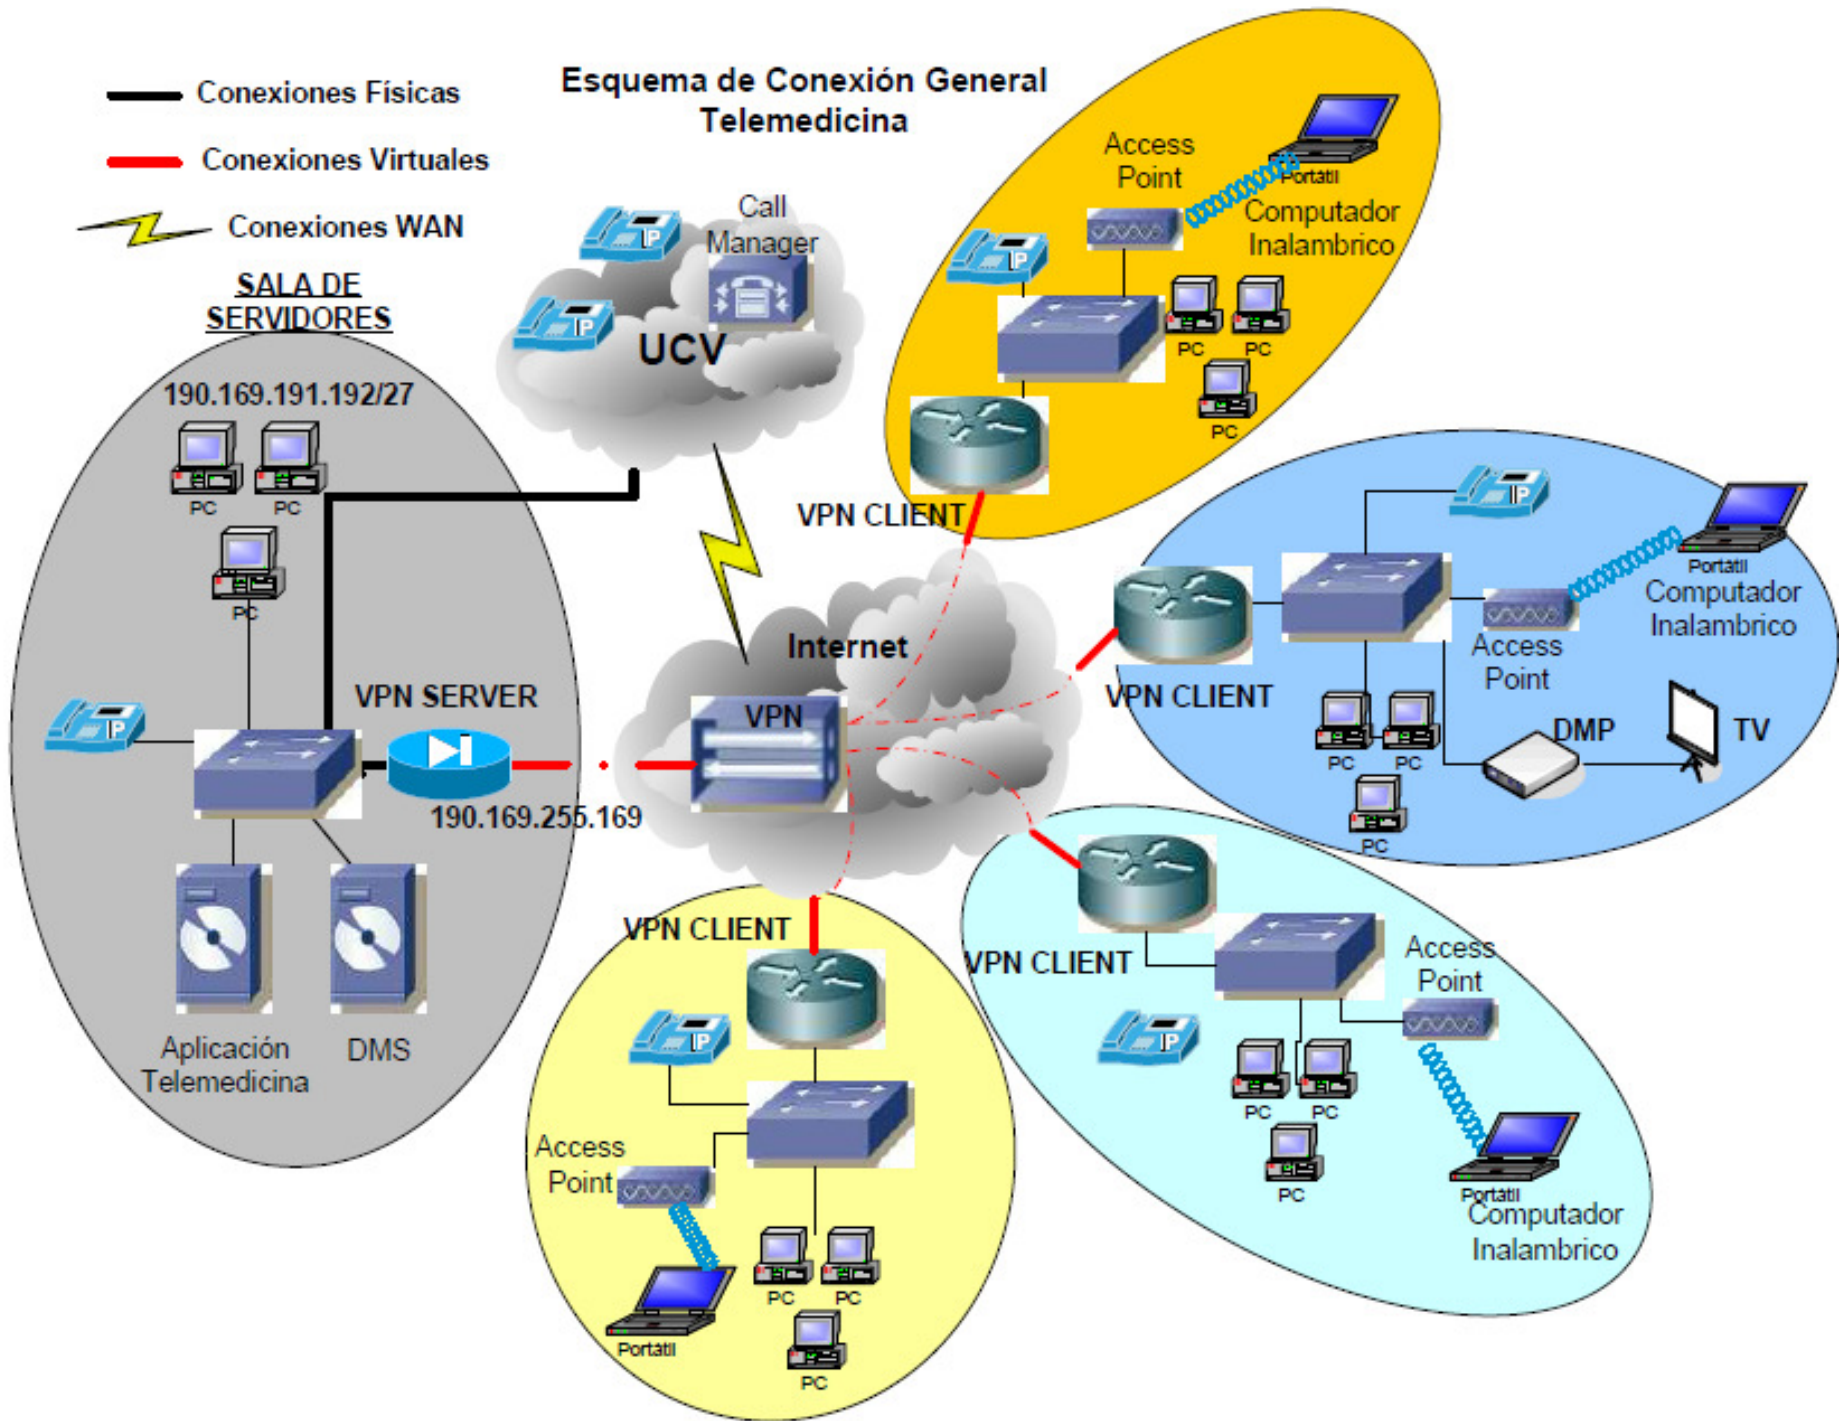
Conexiones Físicas

Conexiones Virtuales

Conexiones WAN

Esquema de Conexión General Telemedicina

SALA DE SERVIDORES

190.169.191.192/27

PC PC

PC

VPN SERVER

190.169.255.169

Aplicación Telemedicina

DMS

Call Manager

IP

IP

UCV

Internet

VPN

Access Point

Portátil

Computador Inalambrico

IP

PC PC

PC

VPN CLIENT

IP

Portátil

Computador Inalambrico

Access Point

VPN CLIENT

PC PC

PC

DMP

TV

VPN CLIENT

IP

Access Point

Portátil

PC PC

PC

VPN CLIENT

Access Point

IP

PC PC

PC

Portátil

Computador Inalambrico